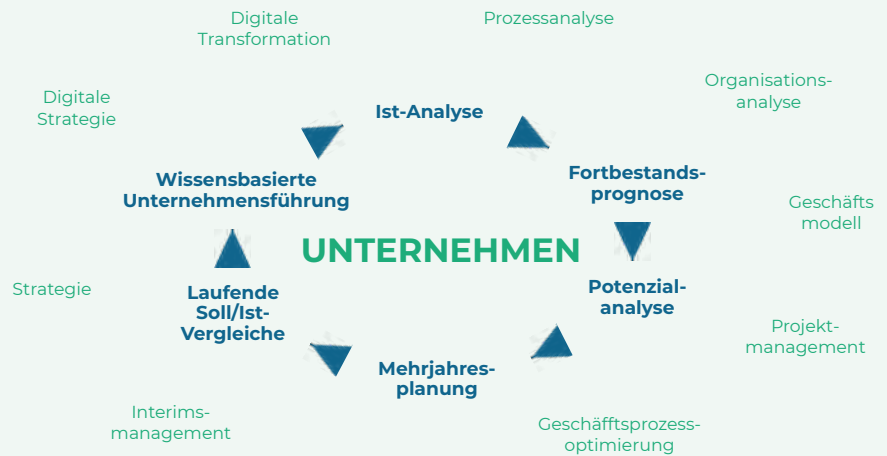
Digitale Transformation

Prozessanalyse

Organisations-analyse

Digitale Strategie

Ist-Analyse

Fortbestands-prognose

Wissensbasierte Unternehmensführung

Geschäfts modell

UNTERNEHMEN

Strategie

Laufende Soll/Ist-Vergleiche

Potenzial-analyse

Projekt-management

Mehrjahres-planung

Interims-management

Geschäfftsprozess-optimierung